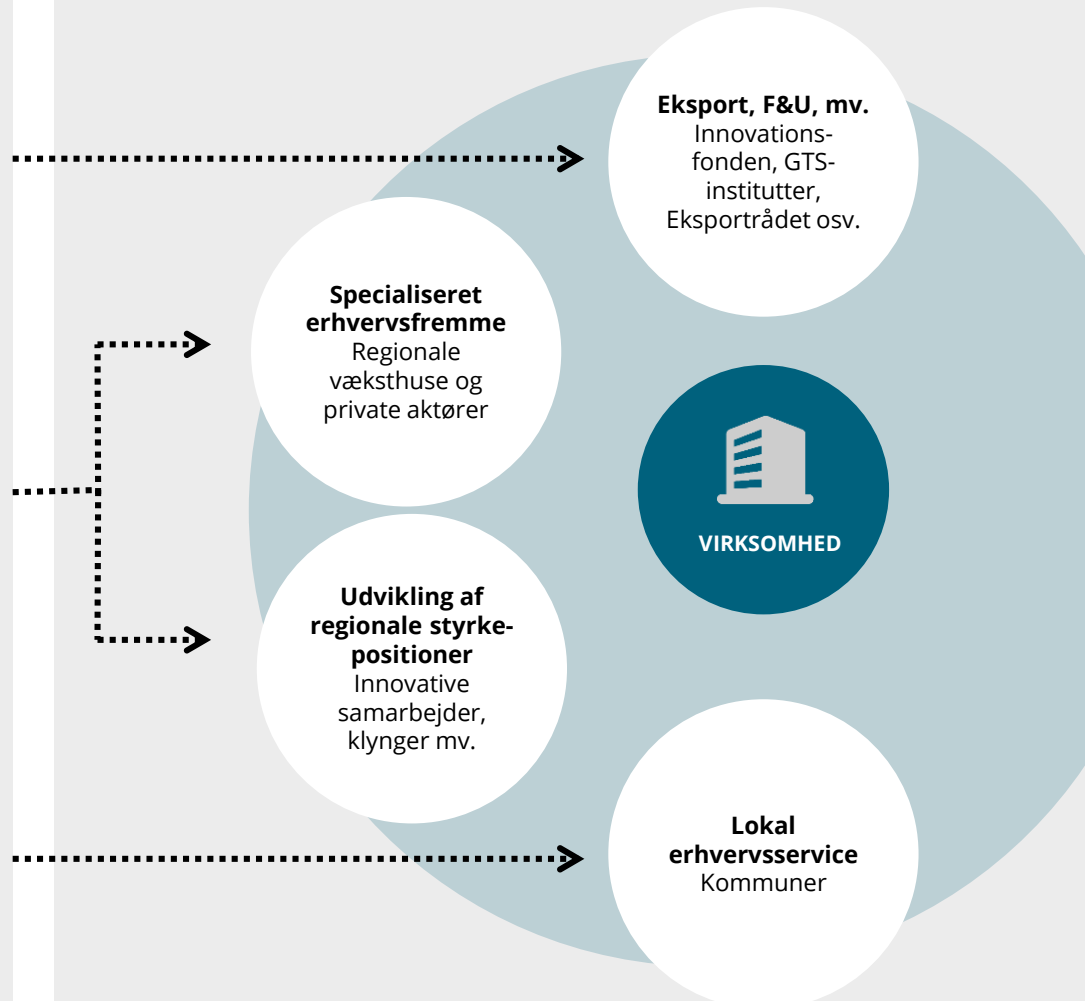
**Eksport, F&U, mv.**
Innovationsfonden, GTS-institutter, Eksportrådet osv.

**Specialiseret erhvervsfremme**
Regionale væksthuse og private aktører

VIRKSOMHED

**Udvikling af regionale styrkepositioner**
Innovative samarbejder, klynger mv.

**Lokal erhvervsservice**
Kommuner